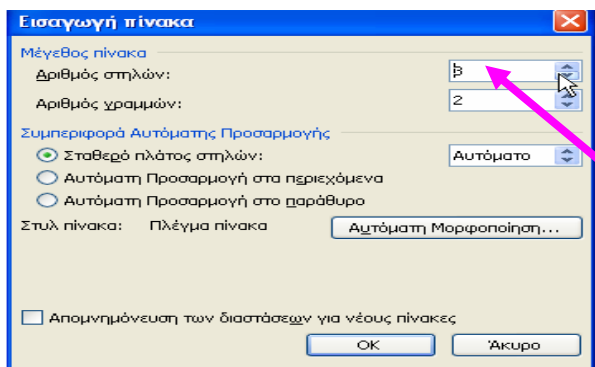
Εισαγωγή πίνακα

Μέγεθος πίνακα
Αριθμός στηλών: 3
Αριθμός γραμμών: 2

Συμπεριφορά Αυτόματης Προσαρμογής
Σταθερό πλάτος στηλών: Αυτόματο
Αυτόματη Προσαρμογή στα περιεχόμενα
Αυτόματη Προσαρμογή στο παράθυρο

Στυλ πίνακα: Πλέγμα πίνακα
Αυτόματη Μορφοποίηση...

Απομνημόνευση των διαστάσεων για νέους πίνακες
OK
Άκυρο